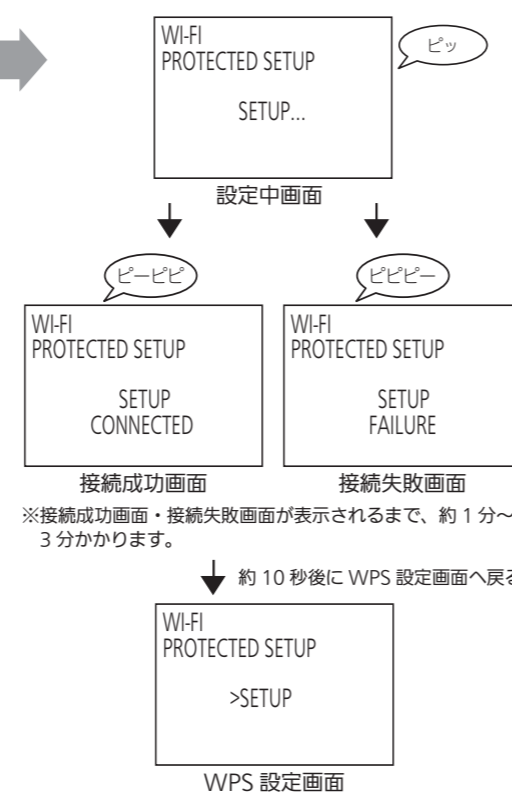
WI-FI
PROTECTED SETUP

SETUP...

ピッ

設定中画面

ピーピピ

ピピピー

WI-FI
PROTECTED SETUP

SETUP
CONNECTED

接続成功画面

WI-FI
PROTECTED SETUP

SETUP
FAILURE

接続失敗画面

※接続成功画面・接続失敗画面が表示されるまで、約 1 分～3 分かかります。

約 10 秒後に WPS 設定画面へ戻る

WI-FI
PROTECTED SETUP

>SETUP

WPS 設定画面